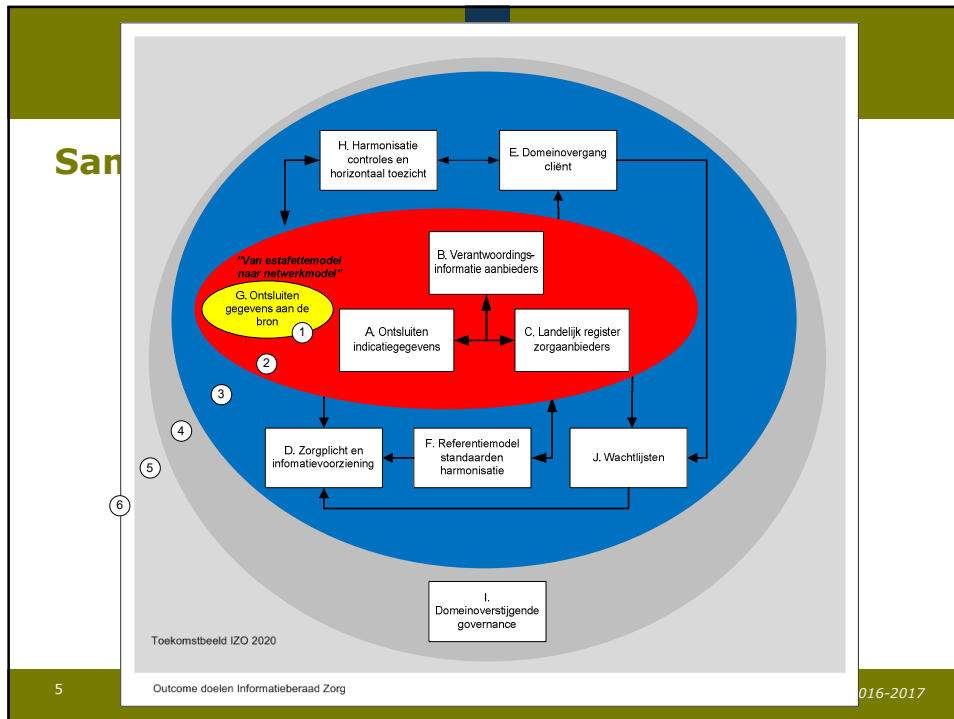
Sam

H. Harmonisatie controles en horizontaal toezicht

E. Domeinovergang cliënt

"Van estafettemodel naar netwerkmodel"

B. Verantwoordingsinformatie aanbieders

G. Ontsluiten gegevens aan de bron

A. Ontsluiten indicatiegegevens

C. Landelijk register zorgaanbieders

1

2

3

4

5

6

D. Zorgplicht en infomatievoorziening

F. Referentiemodel standaarden harmonisatie

J. Wachtlijsten

I. Domeinoverstijgende governance

Toekomstbeeld IZO 2020

5

Outcome doelen Informatieberaad Zorg

016-2017